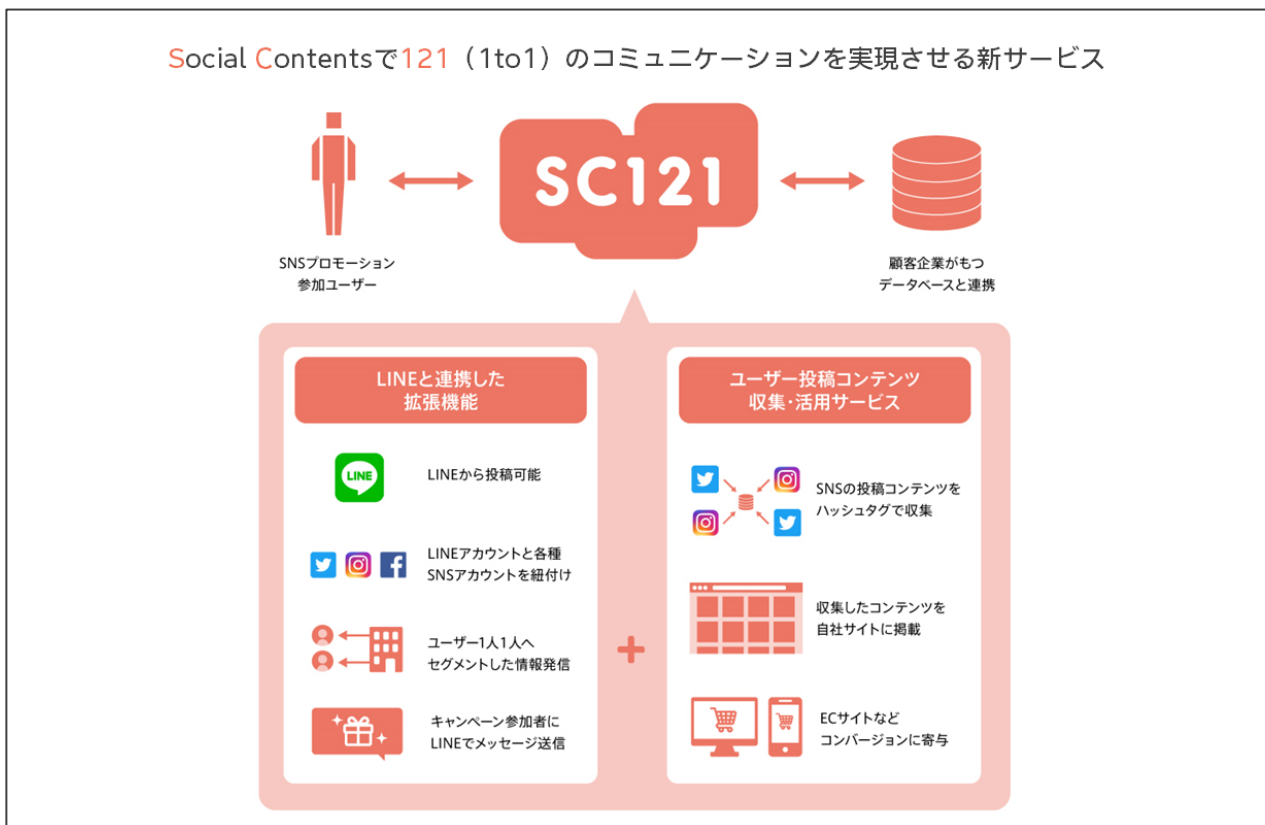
Social Contentsで121（1to1）のコミュニケーションを実現させる新サービス

SC121

SNSプロモーション
参加ユーザー

顧客企業がもつ
データベースと連携

LINEと連携した
拡張機能

LINE

LINEから投稿可能

LINEアカウントと各種
SNSアカウントを紐付け

ユーザー1人1人へ
セグメントした情報発信

キャンペーン参加者に
LINEでメッセージ送信

+

ユーザー投稿コンテンツ
収集・活用サービス

SNSの投稿コンテンツを
ハッシュタグで収集

収集したコンテンツを
自社サイトに掲載

ECサイトなど
コンバージョンに寄与